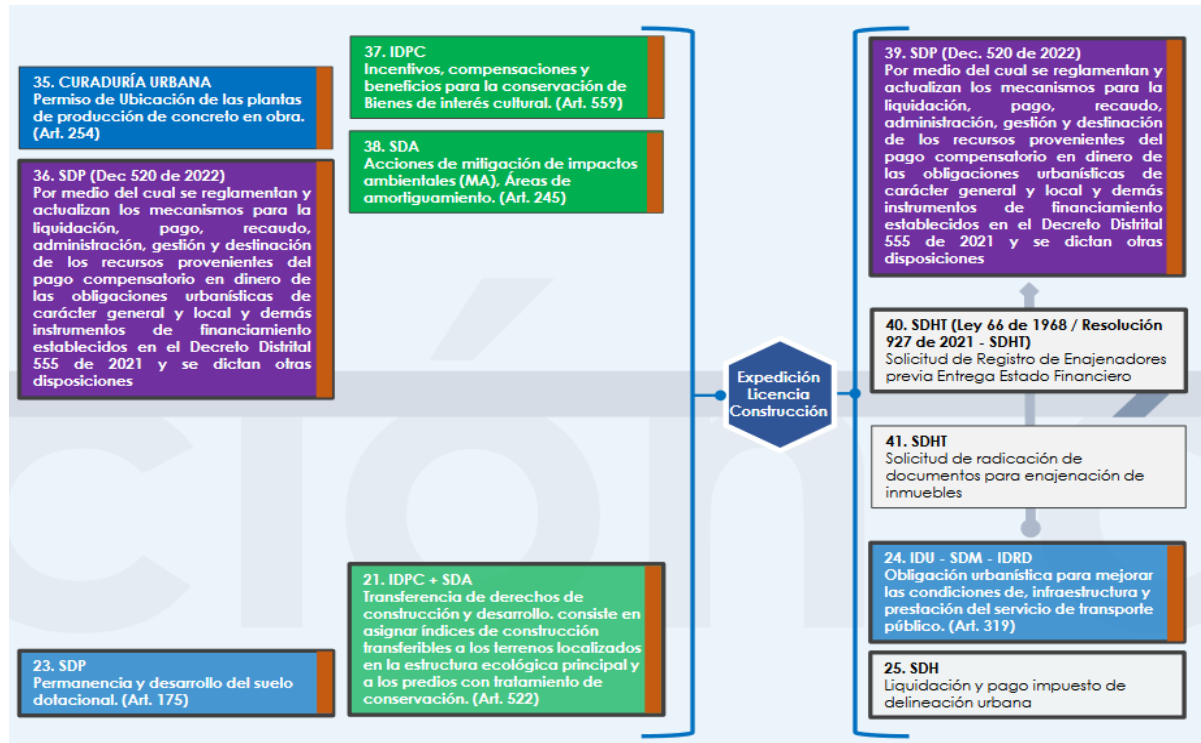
35. CURADURÍA URBANA
Permiso de Ubicación de las plantas de producción de concreto en obra. (Art. 254)

36. SDP (Dec 520 de 2022)
Por medio del cual se reglamentan y actualizan los mecanismos para la liquidación, pago, recaudo, administración, gestión y destinación de los recursos provenientes del pago compensatorio en dinero de las obligaciones urbanísticas de carácter general y local y demás instrumentos de financiamiento establecidos en el Decreto Distrital 555 de 2021 y se dictan otras disposiciones

37. IDPC
Incentivos, compensaciones y beneficios para la conservación de Bienes de interés cultural. (Art. 559)

38. SDA
Acciones de mitigación de impactos ambientales (MA), Áreas de amortiguamiento. (Art. 245)

23. SDP
Permanencia y desarrollo del suelo dotacional. (Art. 175)

21. IDPC + SDA
Transferencia de derechos de construcción y desarrollo. consiste en asignar índices de construcción transferibles a los terrenos localizados en la estructura ecológica principal y a los predios con tratamiento de conservación. (Art. 522)

Expedición Licencia Construcción

39. SDP (Dec. 520 de 2022)
Por medio del cual se reglamentan y actualizan los mecanismos para la liquidación, pago, recaudo, administración, gestión y destinación de los recursos provenientes del pago compensatorio en dinero de las obligaciones urbanísticas de carácter general y local y demás instrumentos de financiamiento establecidos en el Decreto Distrital 555 de 2021 y se dictan otras disposiciones

40. SDHT (Ley 66 de 1968 / Resolución 927 de 2021 - SDHT)
Solicitud de Registro de Enajenadores previa Entrega Estado Financiero

41. SDHT
Solicitud de radicación de documentos para enajenación de inmuebles

24. IDU - SDM - IDRD
Obligación urbanística para mejorar las condiciones de, infraestructura y prestación del servicio de transporte público. (Art. 319)

25. SDH
Liquidación y pago impuesto de delineación urbana